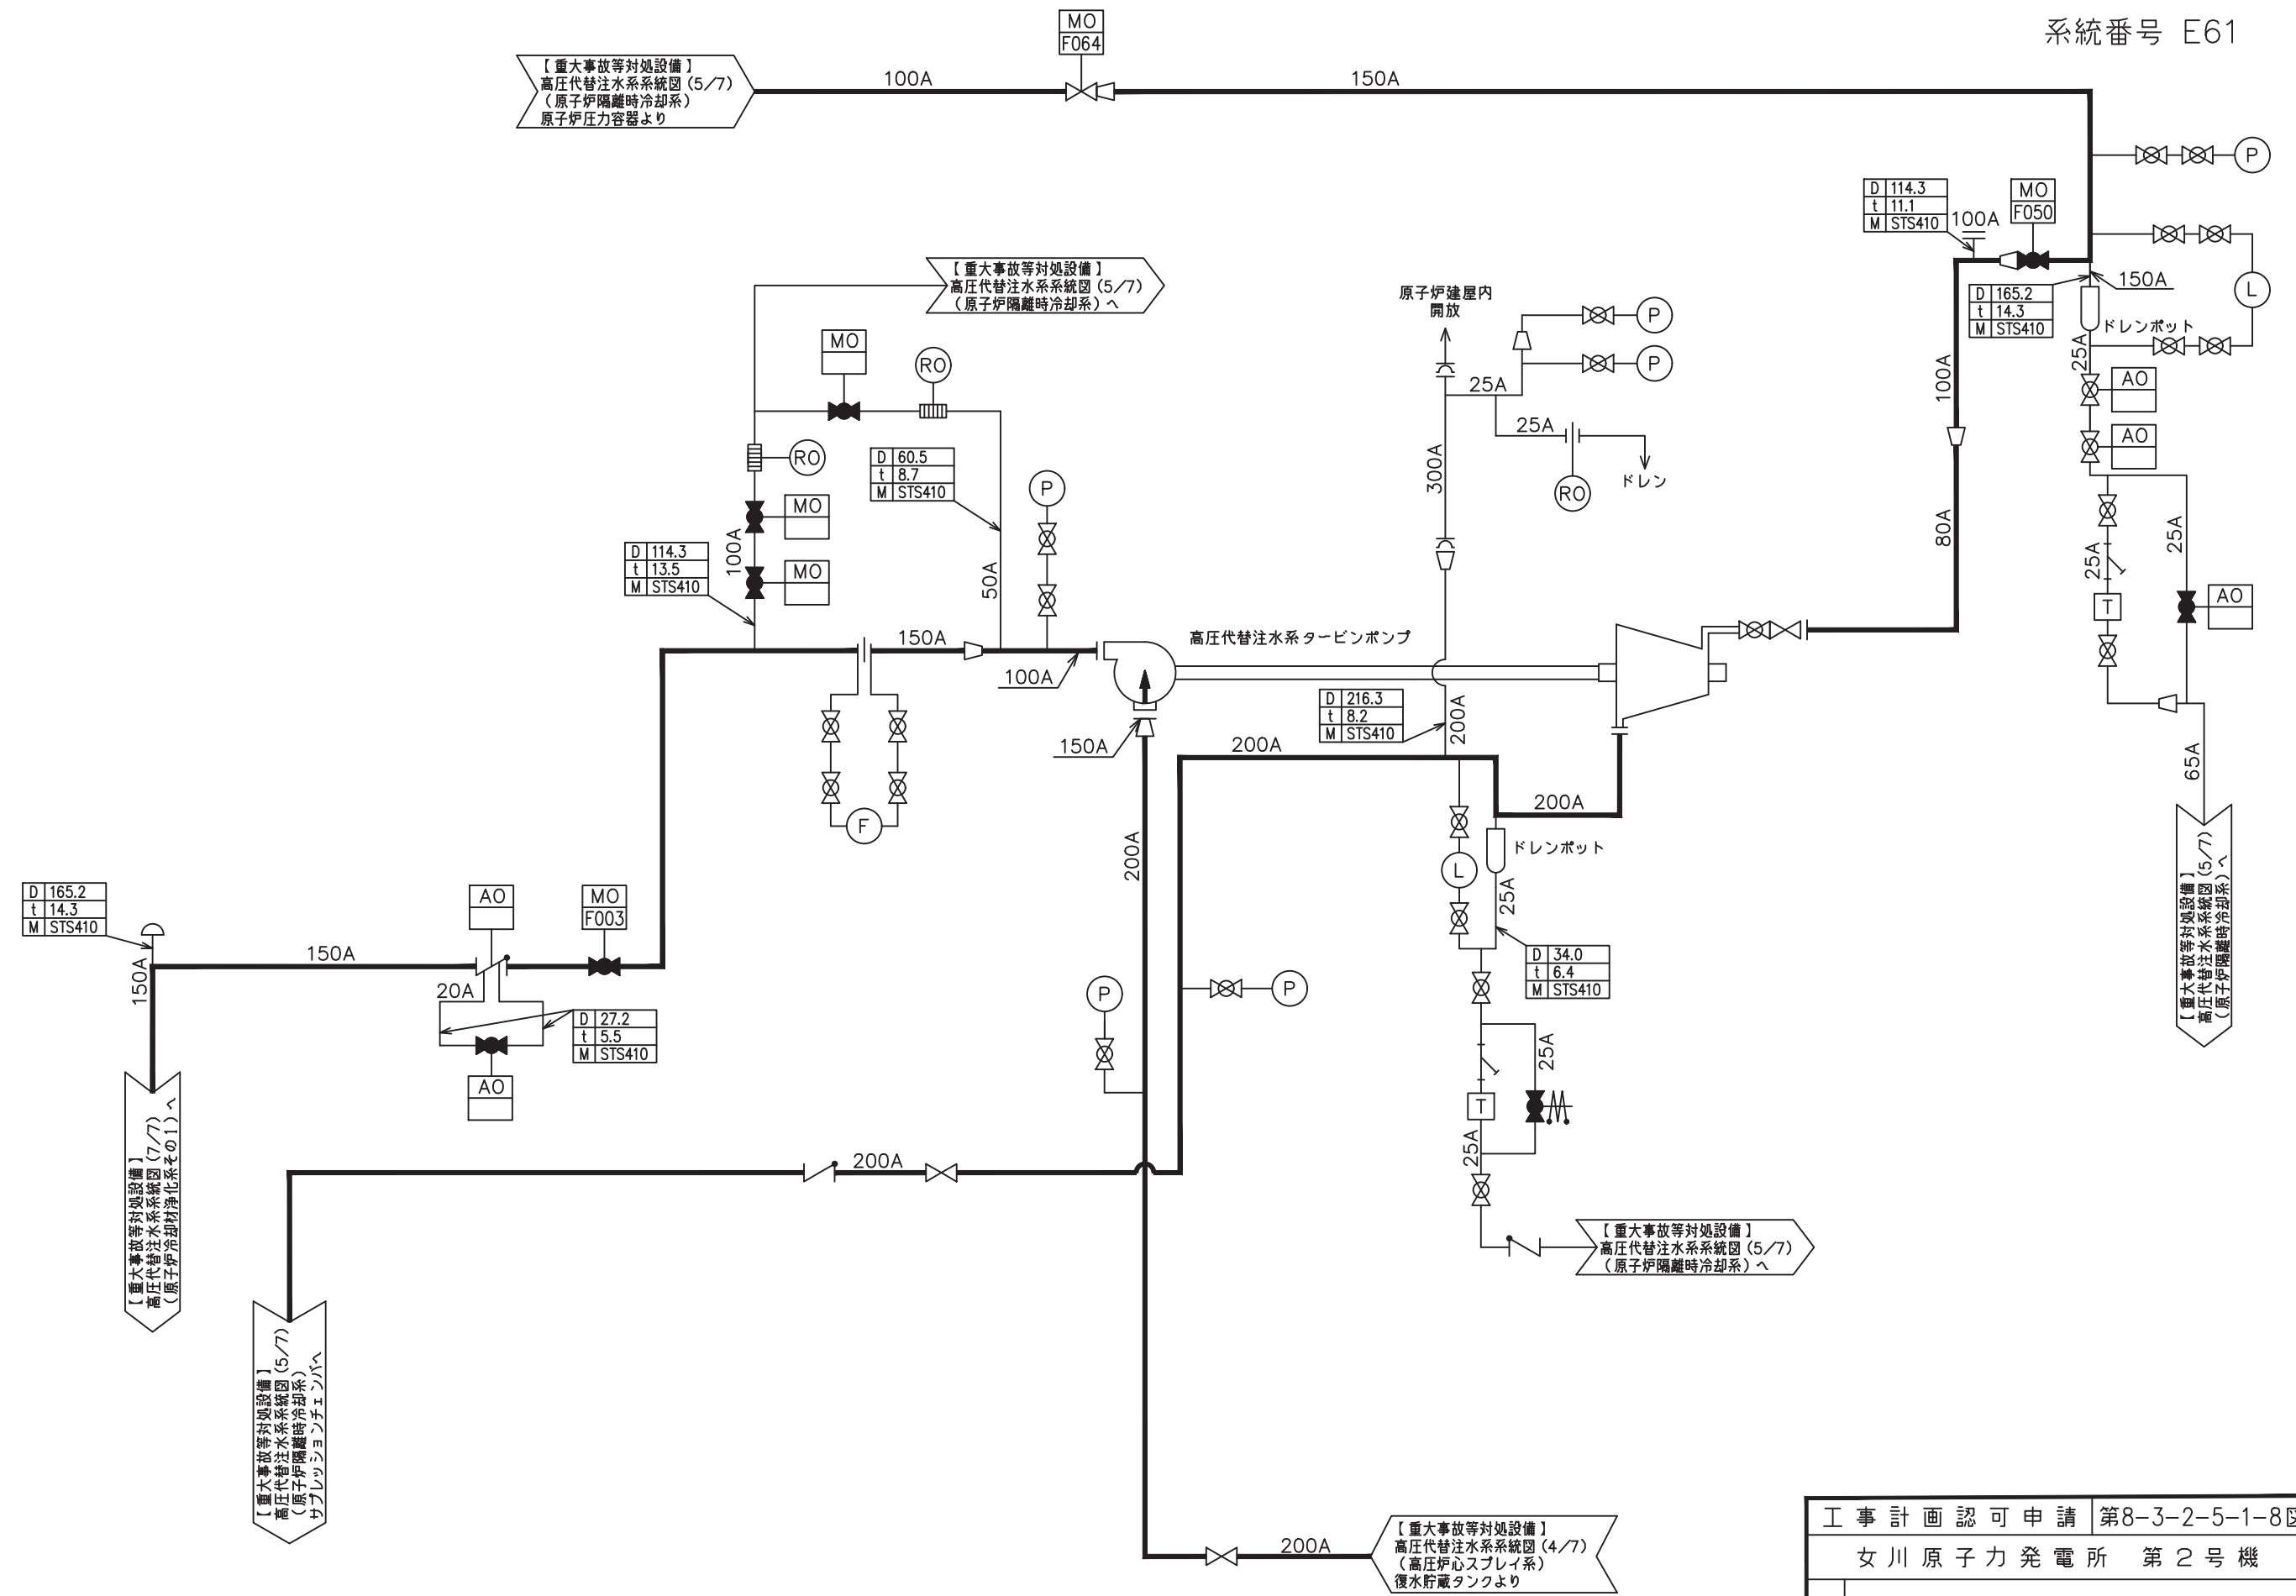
系統番号 E61

【重大事故等対処設備】
高圧代替注水系系統図（5/7）
（原子炉隔離時冷却系）
原子炉圧力容器より

100A

MO
F064

150A

| D | 114.3 |
|---|---|
| t | 11.1 |
| M | STS410 |

100A

MO
F050

P

L

150A

| D | 165.2 |
|---|---|
| t | 14.3 |
| M | STS410 |

ドレンポット

25A

AO

AO

100A

80A

25A

25A

T

AO

65A

【重大事故等対処設備】
高圧代替注水系系統図（5/7）
（原子炉隔離時冷却系）へ

【重大事故等対処設備】
高圧代替注水系系統図（5/7）
（原子炉隔離時冷却系）へ

MO

RO

RO

MO

MO

100A

| D | 60.5 |
|---|---|
| t | 8.7 |
| M | STS410 |

50A

P

| D | 114.3 |
|---|---|
| t | 13.5 |
| M | STS410 |

150A

100A

原子炉建屋内
開放

P

P

25A

25A

RO

ドレン

300A

高圧代替注水系タービンポンプ

150A

| D | 216.3 |
|---|---|
| t | 8.2 |
| M | STS410 |

200A

200A

200A

F

200A

L

ドレンポット

25A

| D | 34.0 |
|---|---|
| t | 6.4 |
| M | STS410 |

25A

T

25A

| D | 165.2 |
|---|---|
| t | 14.3 |
| M | STS410 |

150A

150A

AO

MO
F003

20A

| D | 27.2 |
|---|---|
| t | 5.5 |
| M | STS410 |

AO

P

P

【重大事故等対処設備】
高圧代替注水系系統図（7/7）
（原子炉冷却材浄化系その1）へ

200A

【重大事故等対処設備】
高圧代替注水系系統図（5/7）
（原子炉隔離時冷却系）
サプレッションチェンバへ

【重大事故等対処設備】
高圧代替注水系系統図（5/7）
（原子炉隔離時冷却系）へ

200A

【重大事故等対処設備】
高圧代替注水系系統図（4/7）
（高圧炉心スプレイ系）
復水貯蔵タンクより

| 工事計画認可申請 | 第8-3-2-5-1-8図 |
|---|---|
| 女川原子力発電所 | 第２号機 |